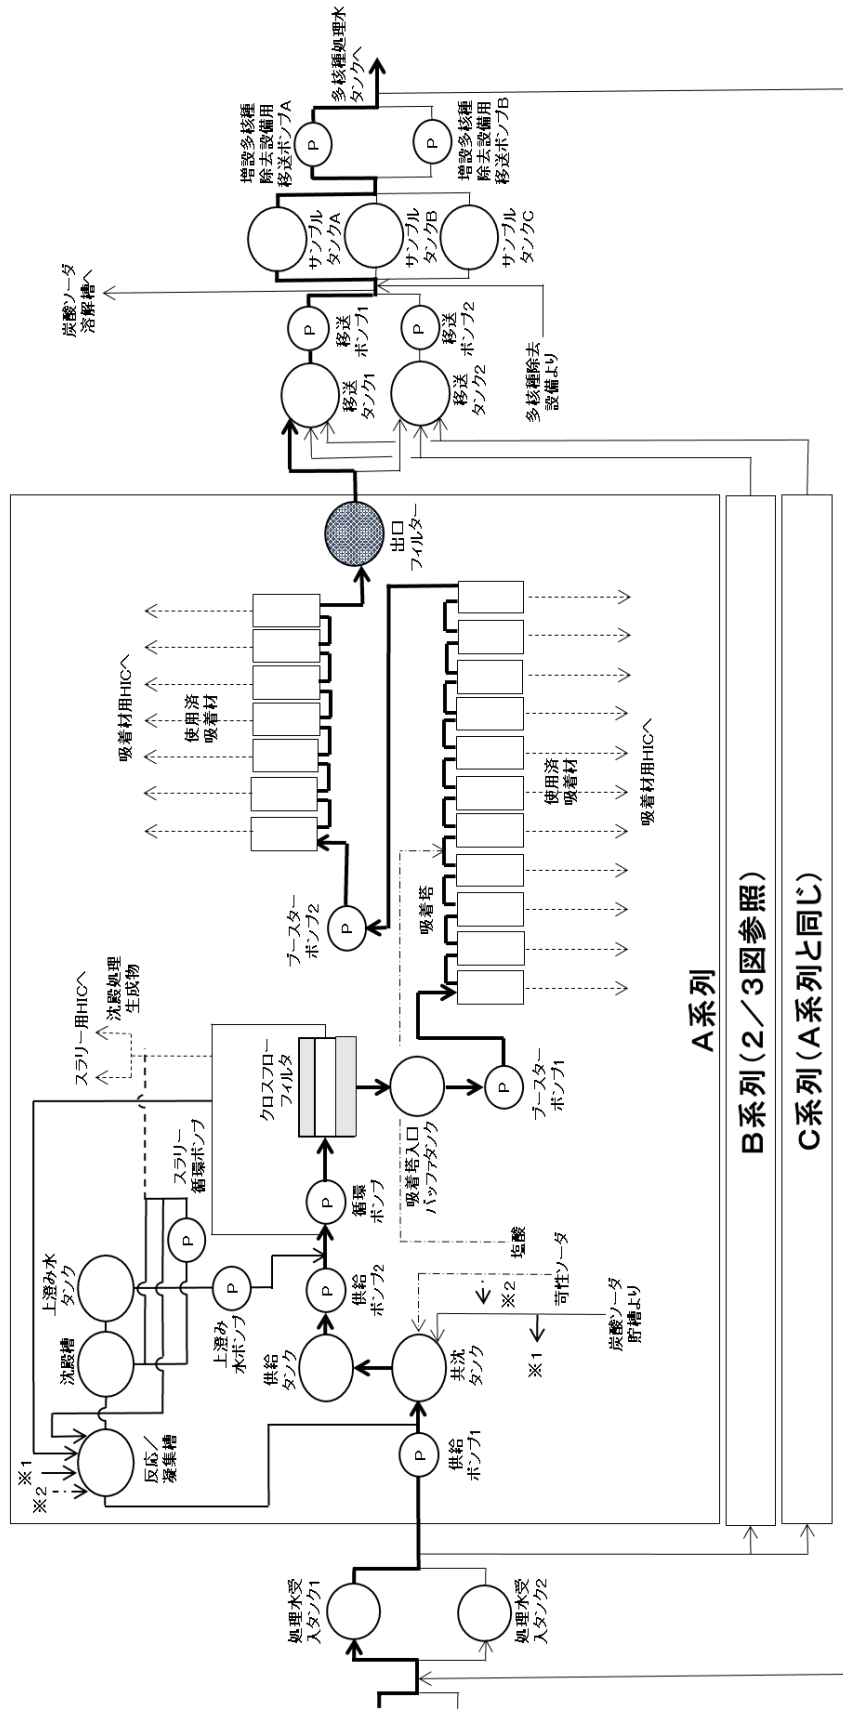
処理水受入タンク1

処理水受入タンク2

※1
※2

反応／凝集槽

沈殿槽

上澄み水タンク

上澄み水ポンプ

スラリー循環ポンプ

スラリー用HICへ

沈殿処理生成物

供給タンク

供給ポンプ1

供給ポンプ2

共沈タンク

循環ポンプ

クロスフローフィルタ

吸着塔入口バッファタンク

ブースターポンプ1

ブースターポンプ2

塩酸

※2

苛性ソーダ

※1

炭酸ソーダ貯槽より

吸着塔

使用済吸着材

吸着材用HICへ

使用済吸着材

吸着材用HICへ

出口フィルター

A系列

B系列（2／3図参照）

C系列（A系列と同じ）

移送タンク1

移送タンク2

移送ポンプ1

移送ポンプ2

多核種除去設備より

炭酸ソーダ溶解槽へ

サンプルタンクA

サンプルタンクB

サンプルタンクC

増設多核種除去設備用移送ポンプA

増設多核種除去設備用移送ポンプB

多核種処理水タンクへ